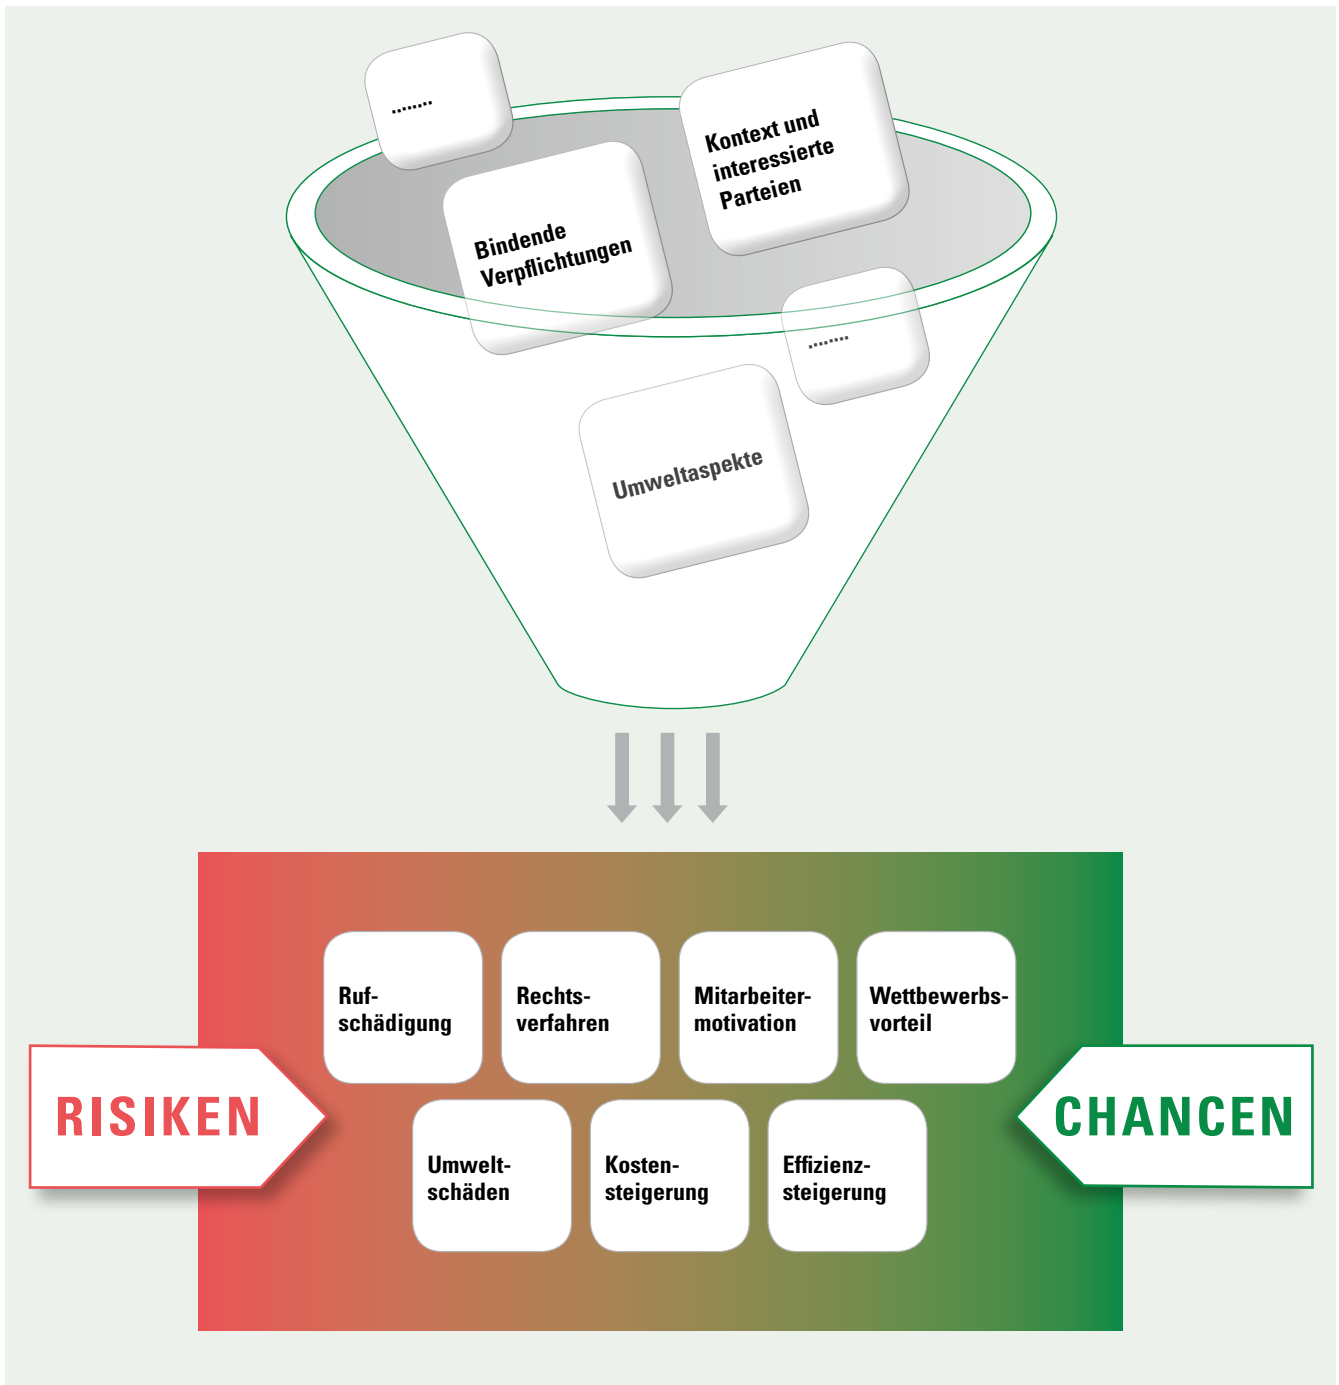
........

Kontext und interessierte Parteien

Bindende Verpflichtungen

........

Umweltaspekte

Rufschädigung

Rechtsverfahren

Mitarbeitermotivation

Wettbewerbsvorteil

RISIKEN

Umweltschäden

Kostensteigerung

Effizienzsteigerung

CHANCEN